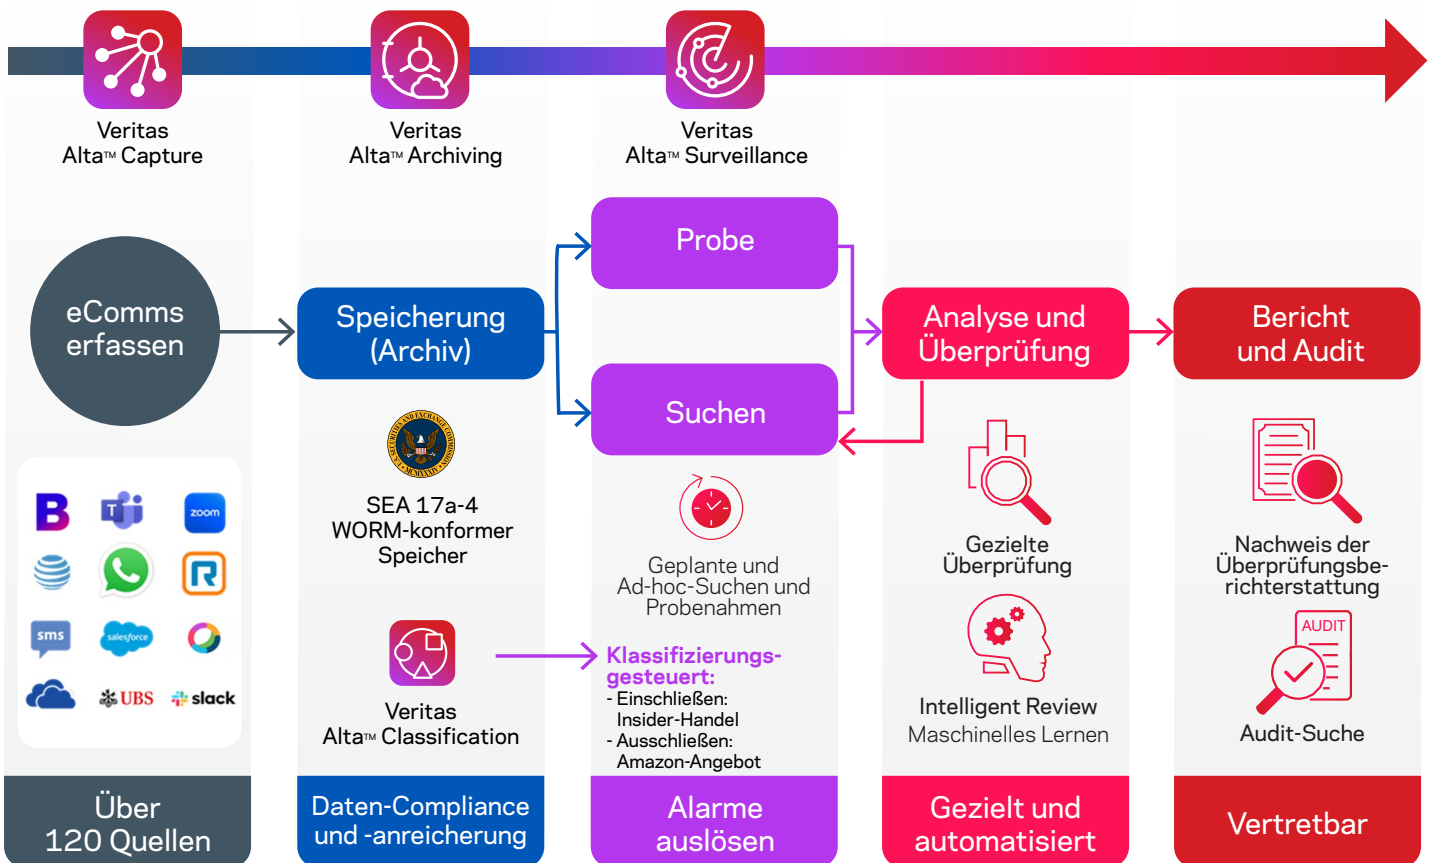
Veritas
Alta™ Capture

Veritas
Alta™ Archiving

Veritas
Alta™ Surveillance

eComms erfassen

Speicherung (Archiv)

Probe

Suchen

Analyse und Überprüfung

Bericht und Audit

zoom

sms

salesforce

UBS

slack

SEA 17a-4
WORM-konformer
Speicher

Veritas
Alta™ Classification

Geplante und
Ad-hoc-Suchen und
Probenahmen

Klassifizierungs-gesteuert:
- Einschließen:
Insider-Handel
- Ausschließen:
Amazon-Angebot

Gezielte
Überprüfung

Intelligent Review
Maschinelles Lernen

Nachweis der
Überprüfungsberichterstattung

AUDIT

Audit-Suche

Über
120 Quellen

Daten-Compliance
und -anreicherung

Alarme
auslösen

Gezielt und
automatisiert

Vertretbar